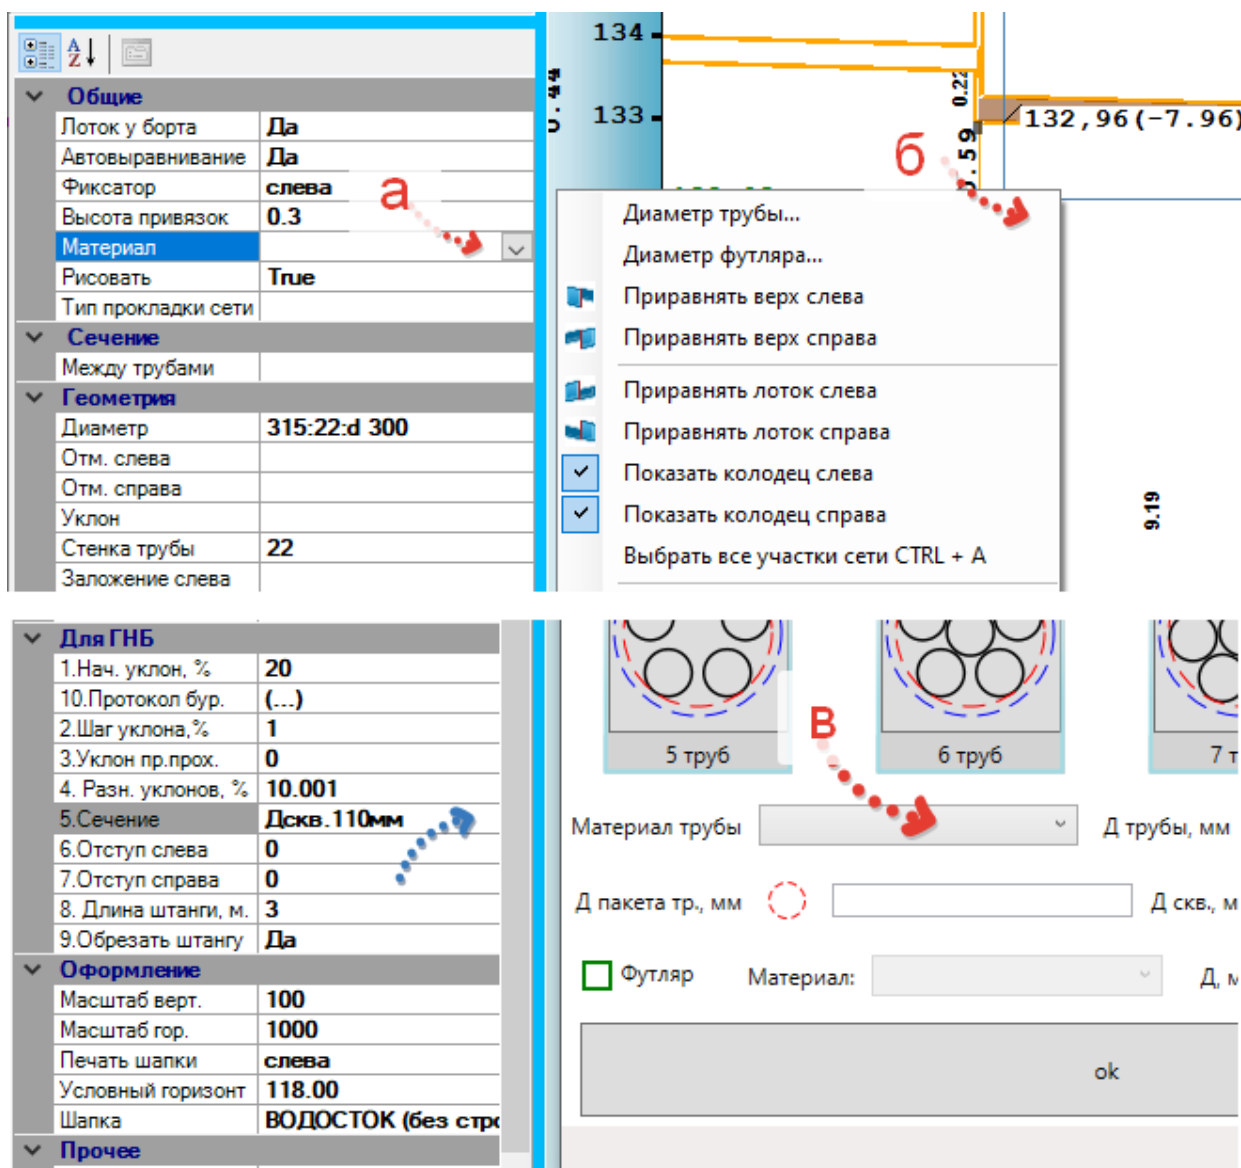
Общие

| | |
|---|---|
| Лоток у борта | Да |
| Автовыравнивание | Да |
| Фиксатор | слева |
| Высота привязок | 0.3 |
| Материал | |
| Рисовать | True |
| Тип прокладки сети | |

Сечение

| | |
|---|---|
| Между трубами | |

Геометрия

| | |
|---|---|
| Диаметр | 315:22:d 300 |
| Отм. слева | |
| Отм. справа | |
| Уклон | |
| Стенка трубы | 22 |
| Заложение слева | |

а

134
133
0.22
132,96(-7.96)
б
0.59

Диаметр трубы...
Диаметр футляра...
Приравнять верх слева
Приравнять верх справа
Приравнять лоток слева
Приравнять лоток справа
Показать колодец слева
Показать колодец справа
Выбрать все участки сети CTRL + A

9.19

Для ГНБ

| | |
|---|---|
| 1.Нач. уклон, % | 20 |
| 10.Протокол бур. | (...) |
| 2.Шаг уклона,% | 1 |
| 3.Уклон пр.прох. | 0 |
| 4. Разн. уклонов, % | 10.001 |
| 5.Сечение | Дскв.110мм |
| 6.Отступ слева | 0 |
| 7.Отступ справа | 0 |
| 8. Длина штанги, м. | 3 |
| 9.Обрезать штангу | Да |

Оформление

| | |
|---|---|
| Масштаб верт. | 100 |
| Масштаб гор. | 1000 |
| Печать шапки | слева |
| Условный горизонт | 118.00 |
| Шапка | ВОДОСТОК (без стр |

Прочее

в

5 труб
6 труб
7 т

Материал трубы
Д трубы, мм
Д пакета тр., мм
Д скв., м
Футляр
Материал:
Д, м
ok